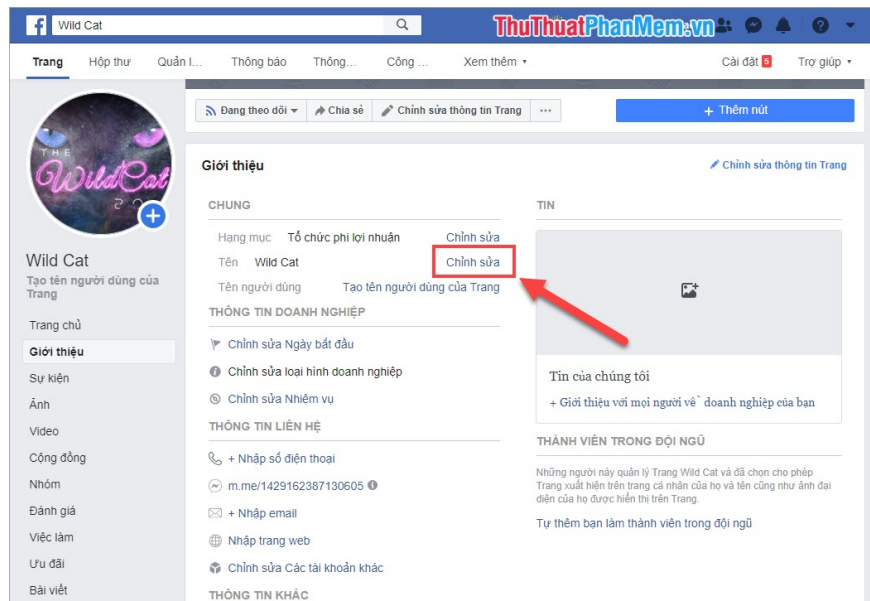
Wild Cat

ThuThuatPhanMem.vn

Trang Hộp thư Quản l... Thông báo Thông... Công ... Xem thêm ▾ Cài đặt 5 Trợ giúp ▾

THE Wild Cat 20

Wild Cat
Tạo tên người dùng của Trang

Trang chủ
Giới thiệu
Sự kiện
Ảnh
Video
Cộng đồng
Nhóm
Đánh giá
Việc làm
Ưu đãi
Bài viết

Đang theo dõi ▾ Chia sẻ Chỉnh sửa thông tin Trang ···

+ Thêm nút

Giới thiệu

Chỉnh sửa thông tin Trang

CHUNG

Hạng mục Tổ chức phi lợi nhuận Chỉnh sửa
Tên Wild Cat Chỉnh sửa
Tên người dùng Tạo tên người dùng của Trang

THÔNG TIN DOANH NGHIỆP

Chỉnh sửa Ngày bắt đầu
Chỉnh sửa loại hình doanh nghiệp
Chỉnh sửa Nhiệm vụ

THÔNG TIN LIÊN HỆ

+ Nhập số điện thoại
m.me/1429162387130605
+ Nhập email
Nhập trang web
Chỉnh sửa Các tài khoản khác

THÔNG TIN KHÁC

TIN

Tin của chúng tôi
+ Giới thiệu với mọi người về doanh nghiệp của bạn

THÀNH VIÊN TRONG ĐỘI NGŨ

Những người này quản lý Trang Wild Cat và đã chọn cho phép Trang xuất hiện trên trang cá nhân của họ và tên cũng như ảnh đại diện của họ được hiển thị trên Trang.

Tự thêm bạn làm thành viên trong đội ngũ